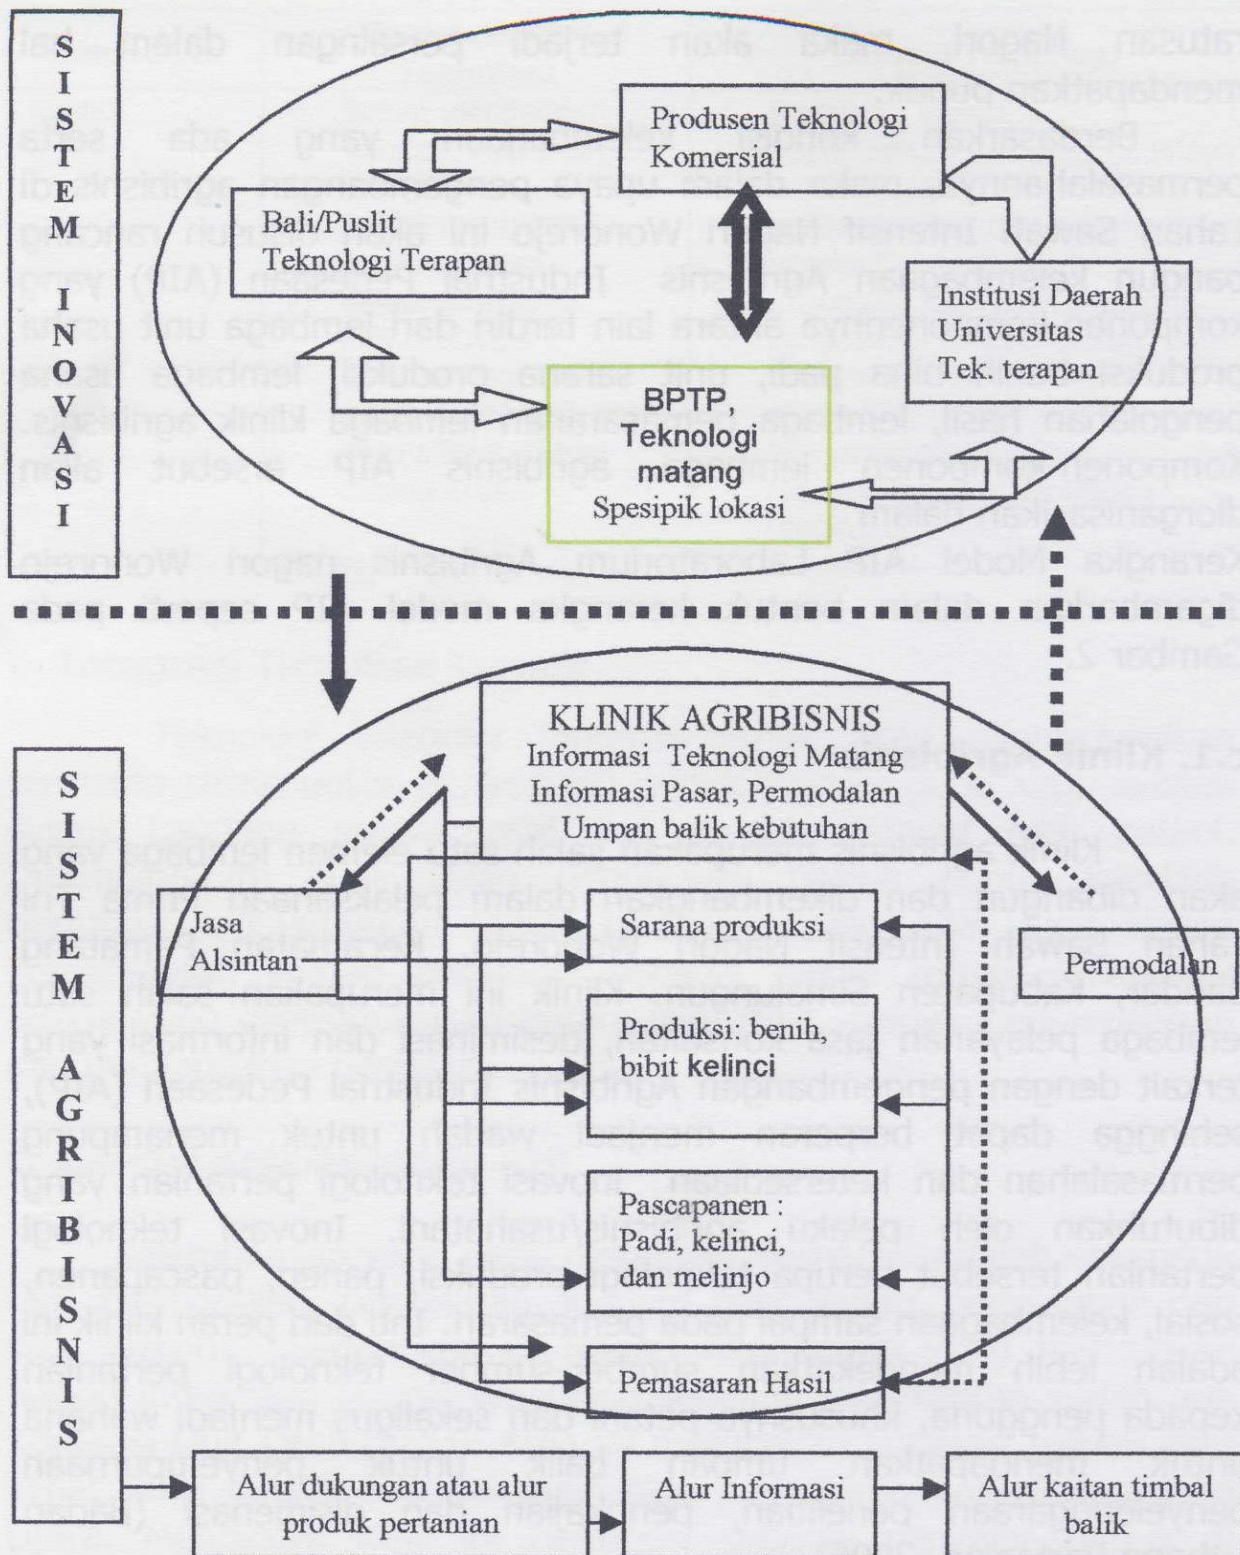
S I S T E M I N O V A S I

Produsen Teknologi Komersial

Bali/Puslit Teknologi Terapan

Institusi Daerah Universitas Tek. terapan

BPTP, Teknologi matang Spesipik lokasi

S I S T E M A G R I B I S N I S

KLINIK AGRIBISNIS
Informasi Teknologi Matang
Informasi Pasar, Permodalan
Umpan balik kebutuhan

Jasa Alsintan

Sarana produksi

Permodalan

Produksi: benih, bibit kelinci

Pascapanen : Padi, kelinci, dan melinjo

Pemasaran Hasil

Alur dukungan atau alur produk pertanian

Alur Informasi

Alur kaitan timbal balik